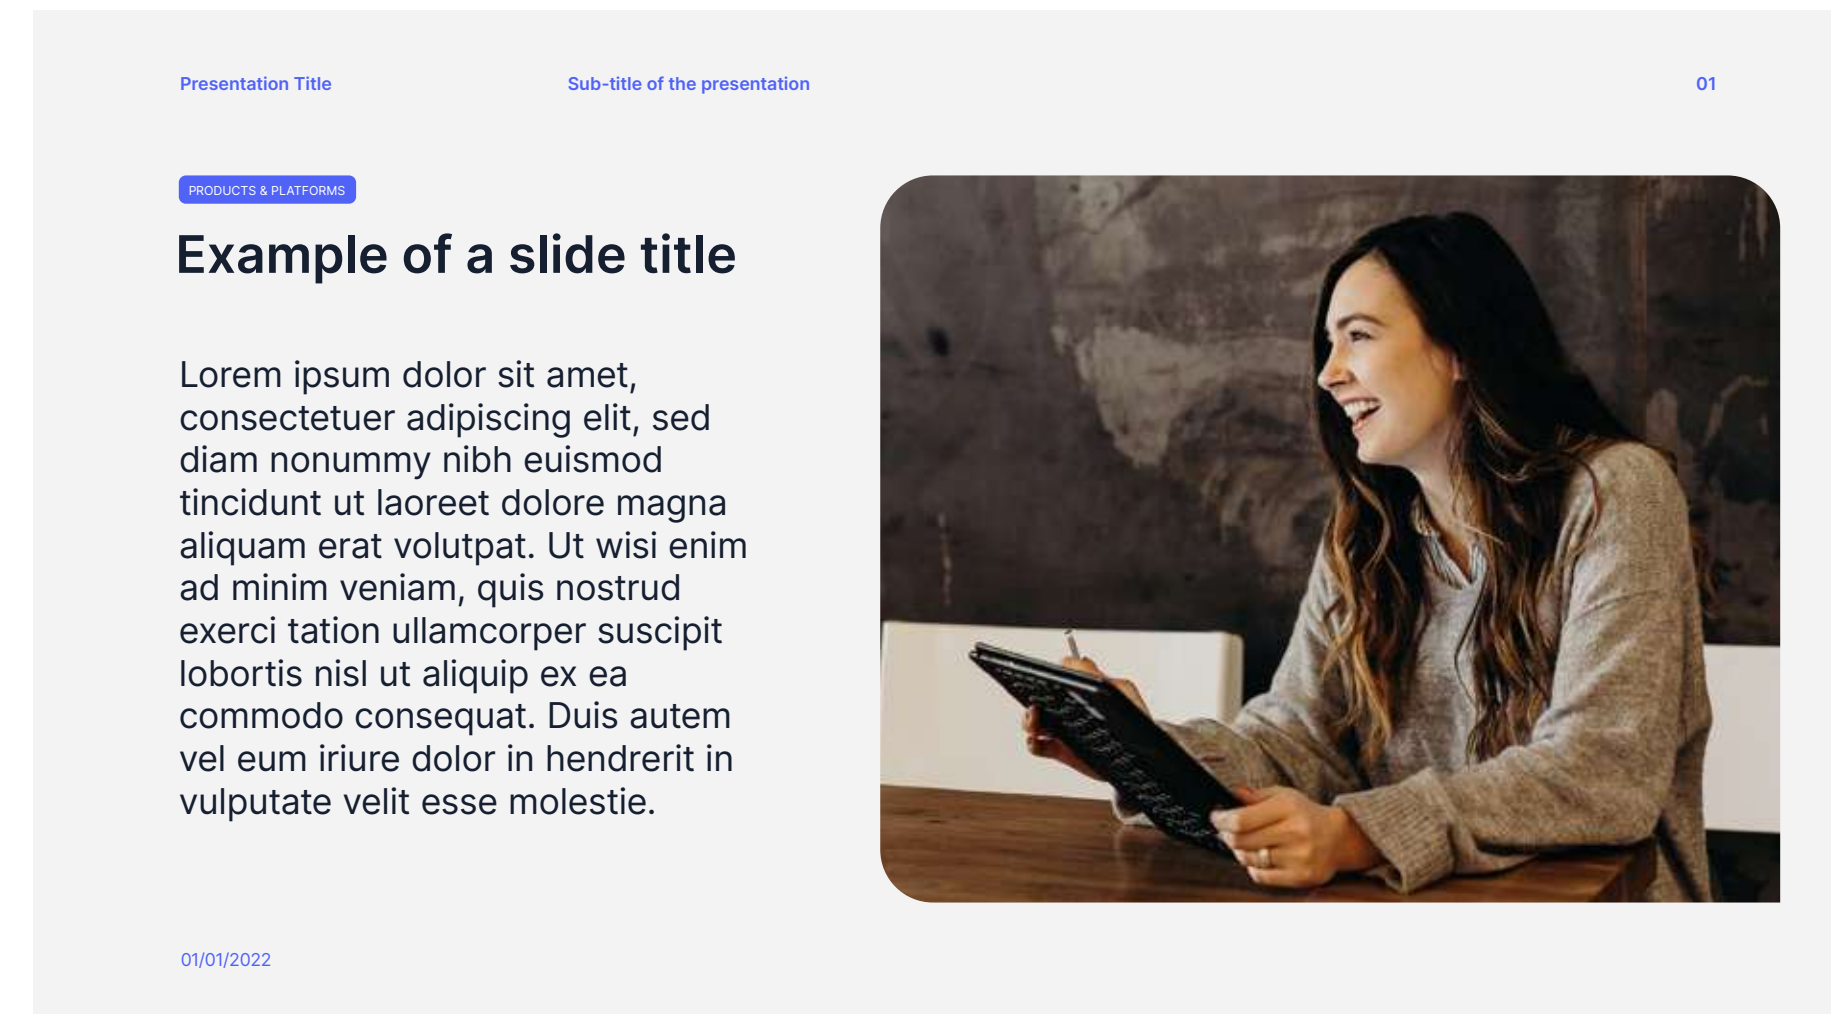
Presentation Title

Sub-title of the presentation

01

PRODUCTS & PLATFORMS

Example of a slide title

Lorem ipsum dolor sit amet, consectetuer adipiscing elit, sed diam nonummy nibh euismod tincidunt ut laoreet dolore magna aliquam erat volutpat. Ut wisi enim ad minim veniam, quis nostrud exerci tation ullamcorper suscipit lobortis nisl ut aliquip ex ea commodo consequat. Duis autem vel eum iriure dolor in hendrerit in vulputate velit esse molestie.

01/01/2022